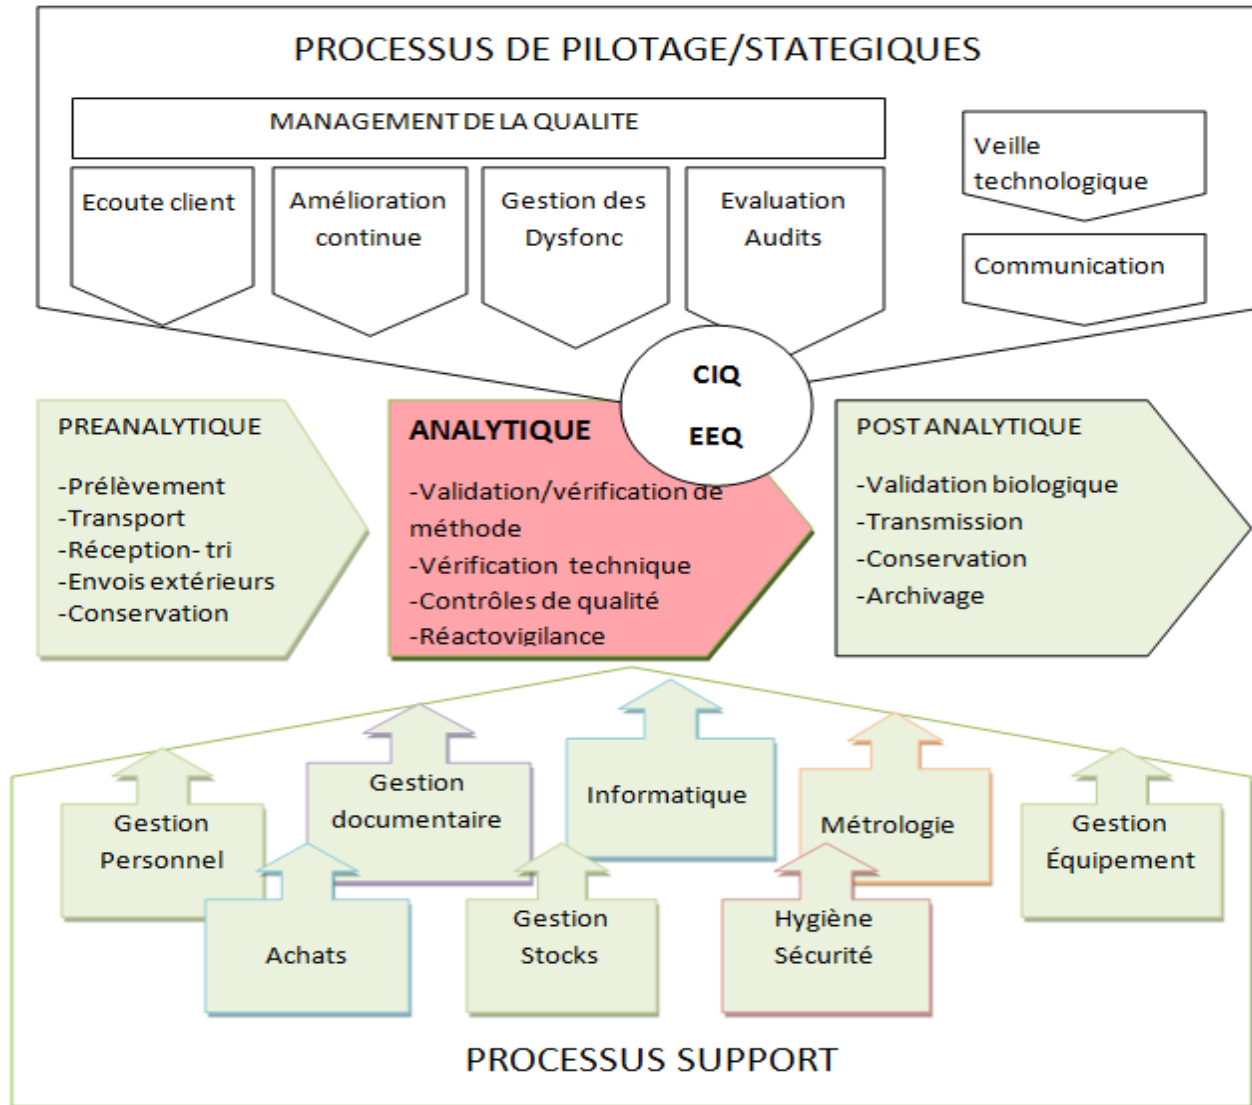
PROCESSUS DE PILOTAGE/STATEGIQUES

MANAGEMENT DE LA QUALITE

Ecoute client

Amélioration continue

Gestion des Dysfonc

Evaluation Audits

Veille technologique

Communication

CIQ

EEQ

PREANALYTIQUE

-Prélèvement
-Transport
-Réception- tri
-Envois extérieurs
-Conservation

ANALYTIQUE

-Validation/vérification de méthode
-Vérification technique
-Contrôles de qualité
-Réactovigilance

POST ANALYTIQUE

-Validation biologique
-Transmission
-Conservation
-Archivage

Gestion documentaire

Informatique

Métrologie

Gestion Personnel

Gestion Équipement

Achats

Gestion Stocks

Hygiène Sécurité

PROCESSUS SUPPORT